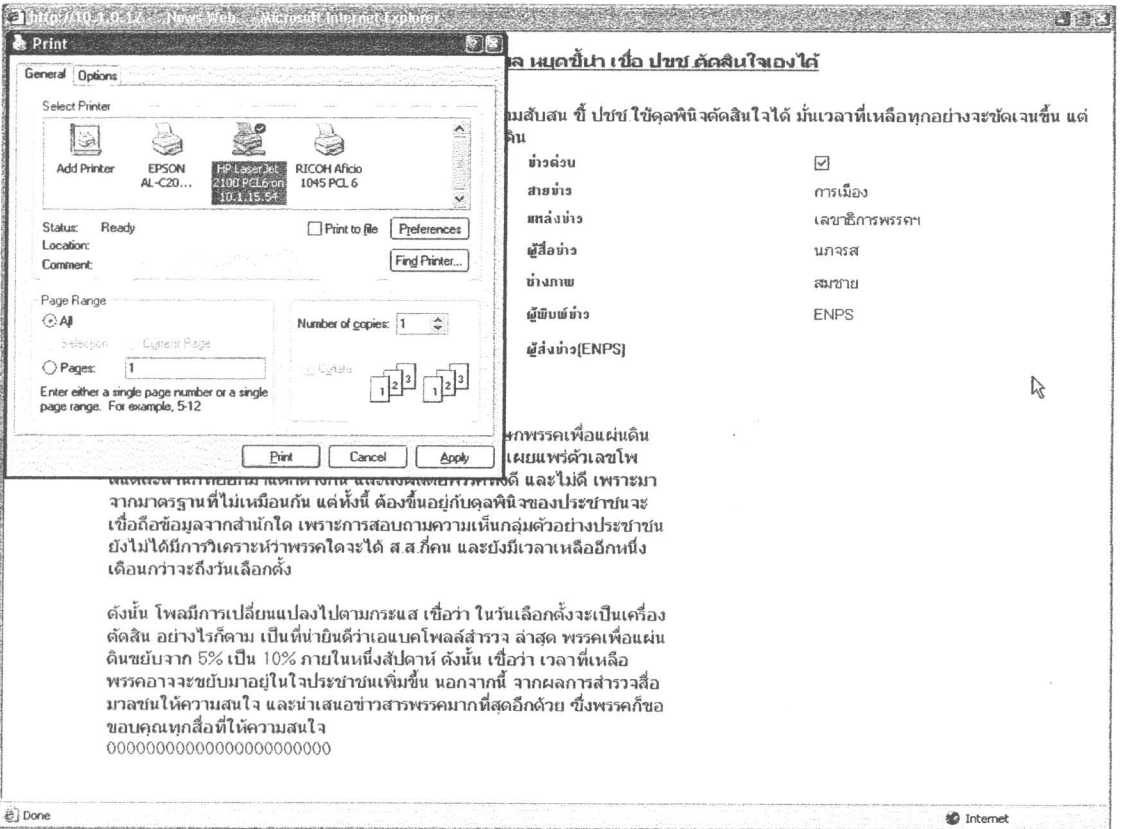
http://10.1.0.12 - News Web - Microsoft Internet Explorer

Print

General | Options

Select Printer

Add Printer | EPSON AL-C20... | HP LaserJet 2100 PCL6 on 10.1.15.54 | RICOH Aficio 1045 PCL 6

Status: Ready
Location:
Comment:

Print to file | Preferences

Find Printer...

Page Range
All
Selection | Current Page
Pages: 1
Enter either a single page number or a single page range. For example, 5-12

Number of copies: 1

Collate

Print | Cancel | Apply

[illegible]ล หยุดขึ้นำ เชื่อ ปชช ตัดสินใจเองได้

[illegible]มสับสน ขี้ ปชช ใช้ดุลพินิจตัดสินใจได้ มั่นเวลาที่เหลือทุกอย่างจะชัดเจนขึ้น แต่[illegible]ดิน

| | |
|---|---|
| ข่าวด่วน | ☑ |
| สายข่าว | การเมือง |
| แหล่งข่าว | เลขาธิการพรรคฯ |
| ผู้สื่อข่าว | นภจรส |
| ช่างภาพ | สมชาย |
| ผู้พิมพ์ข่าว | ENPS |
| ผู้สั่งข่าว(ENPS) | |

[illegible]กพรรคเพื่อแผ่นดิน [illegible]เผยแพร่ตัวเลขโพ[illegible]ดี และไม่ดี เพราะมาจากมาตรฐานที่ไม่เหมือนกัน แต่ทั้งนี้ ต้องขึ้นอยู่กับดุลพินิจของประชาชนจะเชื่อถือข้อมูลจากสำนักใด เพราะการสอบถามความเห็นกลุ่มตัวอย่างประชาชนยังไม่ได้มีการวิเคราะห์ว่าพรรคใดจะได้ ส.ส.กี่คน และยังมีเวลาเหลืออีกหนึ่งเดือนกว่าจะถึงวันเลือกตั้ง

ดังนั้น โพลมีการเปลี่ยนแปลงไปตามกระแส เชื่อว่า ในวันเลือกตั้งจะเป็นเครื่องตัดสิน อย่างไรก็ตาม เป็นที่น่ายินดีว่าเอแบคโพลล์สำรวจ ล่าสุด พรรคเพื่อแผ่นดินขยับจาก 5% เป็น 10% ภายในหนึ่งสัปดาห์ ดังนั้น เชื่อว่า เวลาที่เหลือพรรคอาจจะขยับมาอยู่ในใจประชาชนเพิ่มขึ้น นอกจากนี้ จากผลการสำรวจสื่อมวลชนให้ความสนใจ และนำเสนอข่าวสารพรรคมากที่สุดอีกด้วย ซึ่งพรรคก็ขอขอบคุณทุกสื่อที่ให้ความสนใจ
000000000000000000000000

Done | Internet